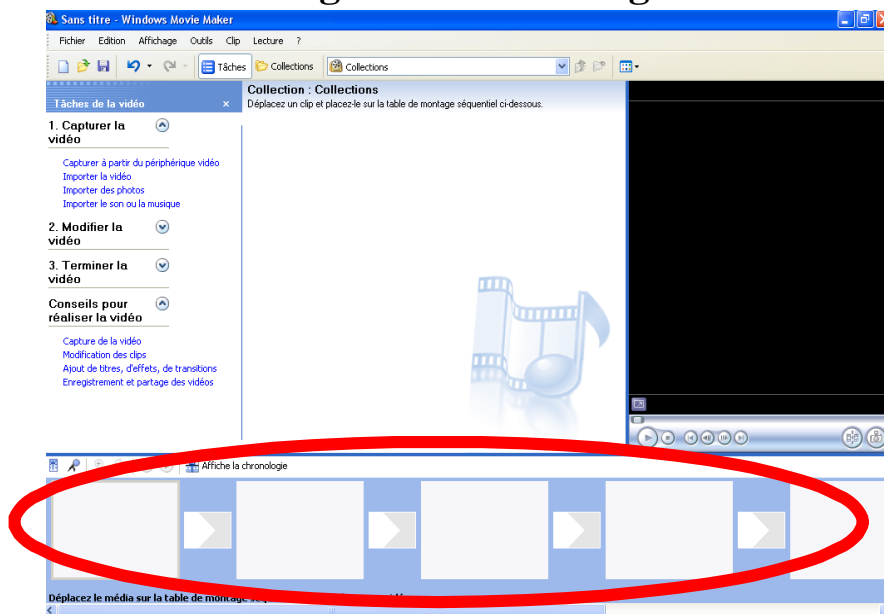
Sans titre - Windows Movie Maker

Fichier Edition Affichage Outils Clip Lecture ?

Tâches Collections Collections

Tâches de la vidéo ×

1. Capturer la vidéo

Capturer à partir du périphérique vidéo
Importer la vidéo
Importer des photos
Importer le son ou la musique

2. Modifier la vidéo

3. Terminer la vidéo

Conseils pour réaliser la vidéo

Capture de la vidéo
Modification des clips
Ajout de titres, d'effets, de transitions
Enregistrement et partage des vidéos

Collection : Collections
Déplacez un clip et placez-le sur la table de montage séquentiel ci-dessous.

Affiche la chronologie

Déplacez le média sur la table de montage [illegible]